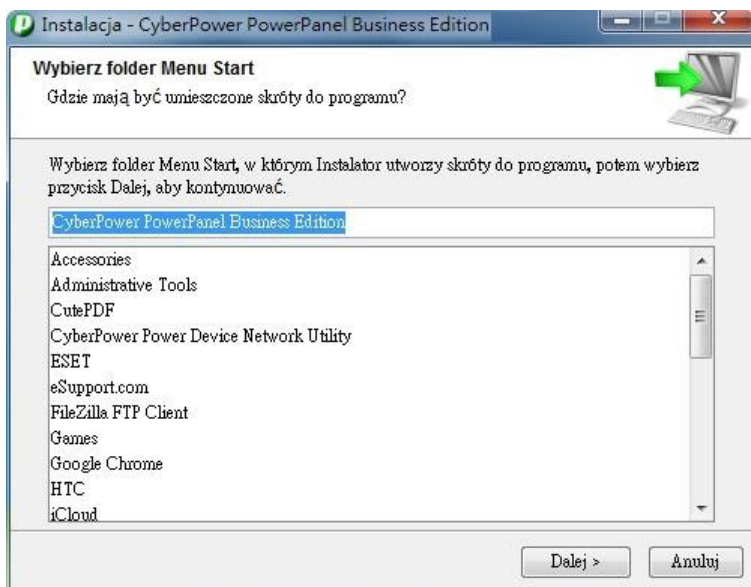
Instalacja - CyberPower PowerPanel Business Edition

Wybierz folder Menu Start
Gdzie mają być umieszczone skróty do programu?

Wybierz folder Menu Start, w którym Instalator utworzy skróty do programu, potem wybierz przycisk Dalej, aby kontynuować.

CyberPower PowerPanel Business Edition

Accessories
Administrative Tools
CutePDF
CyberPower Power Device Network Utility
ESET
eSupport.com
FileZilla FTP Client
Games
Google Chrome
HTC
iCloud

Dalej >
Anuluj